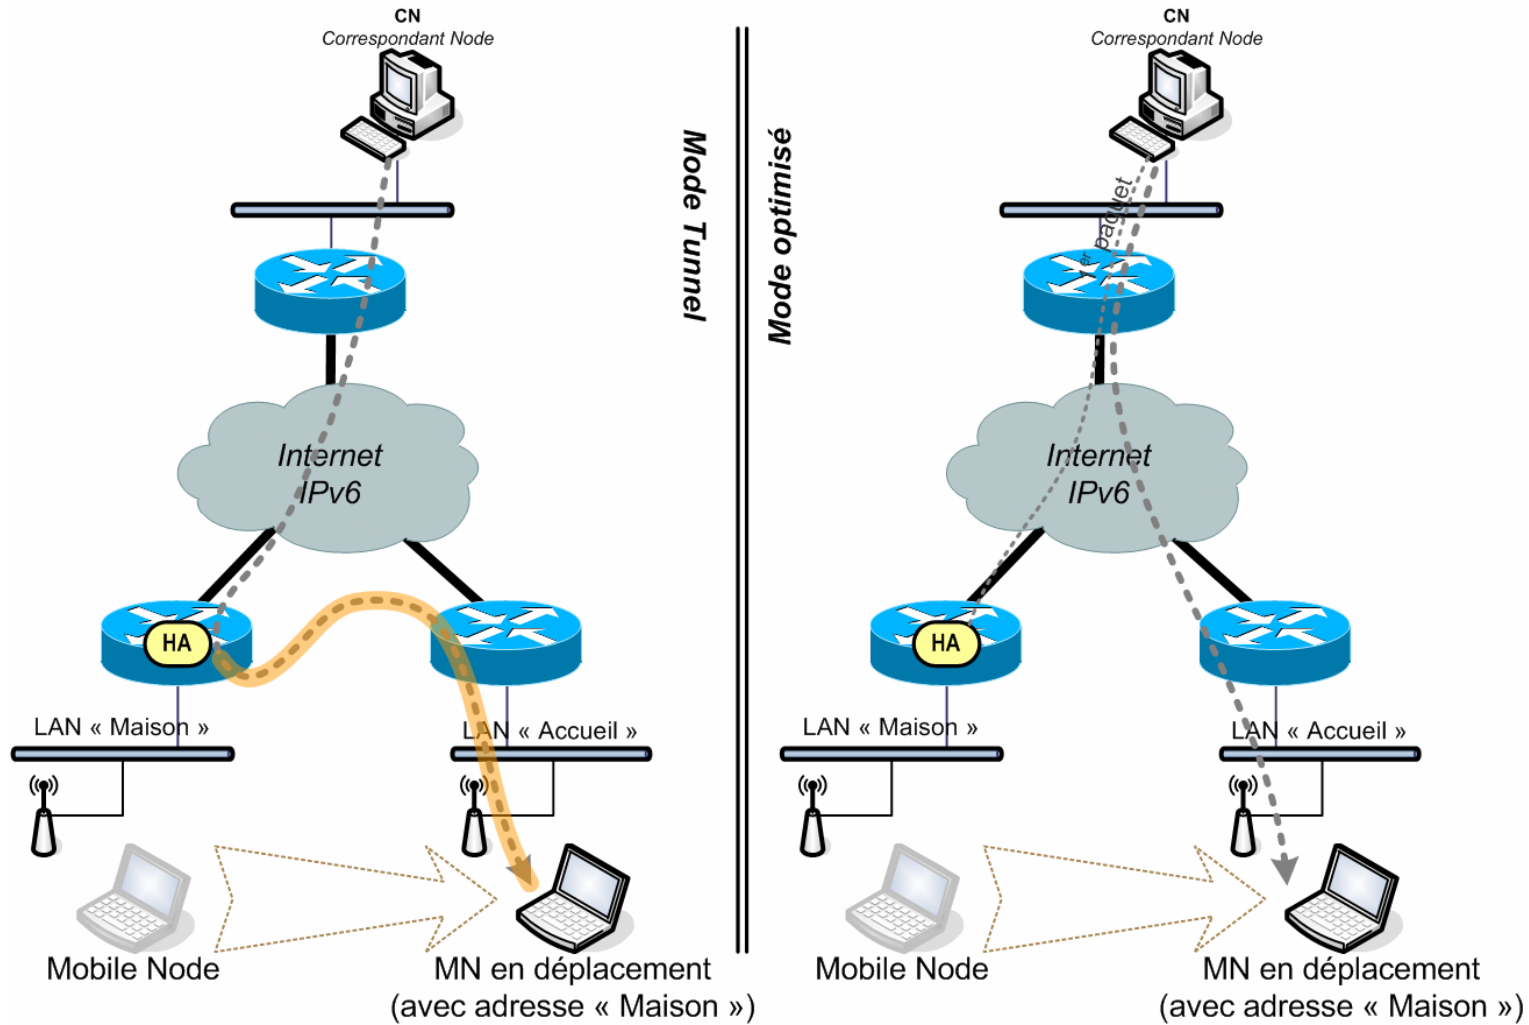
CN
Correspondant Node

Internet
IPv6

HA

LAN « Maison »

LAN « Accueil »

Mobile Node

MN en déplacement
(avec adresse « Maison »)

Mode Tunnel

Mode optimisé

CN
Correspondant Node

$1^{er}$ paquet

Internet
IPv6

HA

LAN « Maison »

LAN « Accueil »

Mobile Node

MN en déplacement
(avec adresse « Maison »)